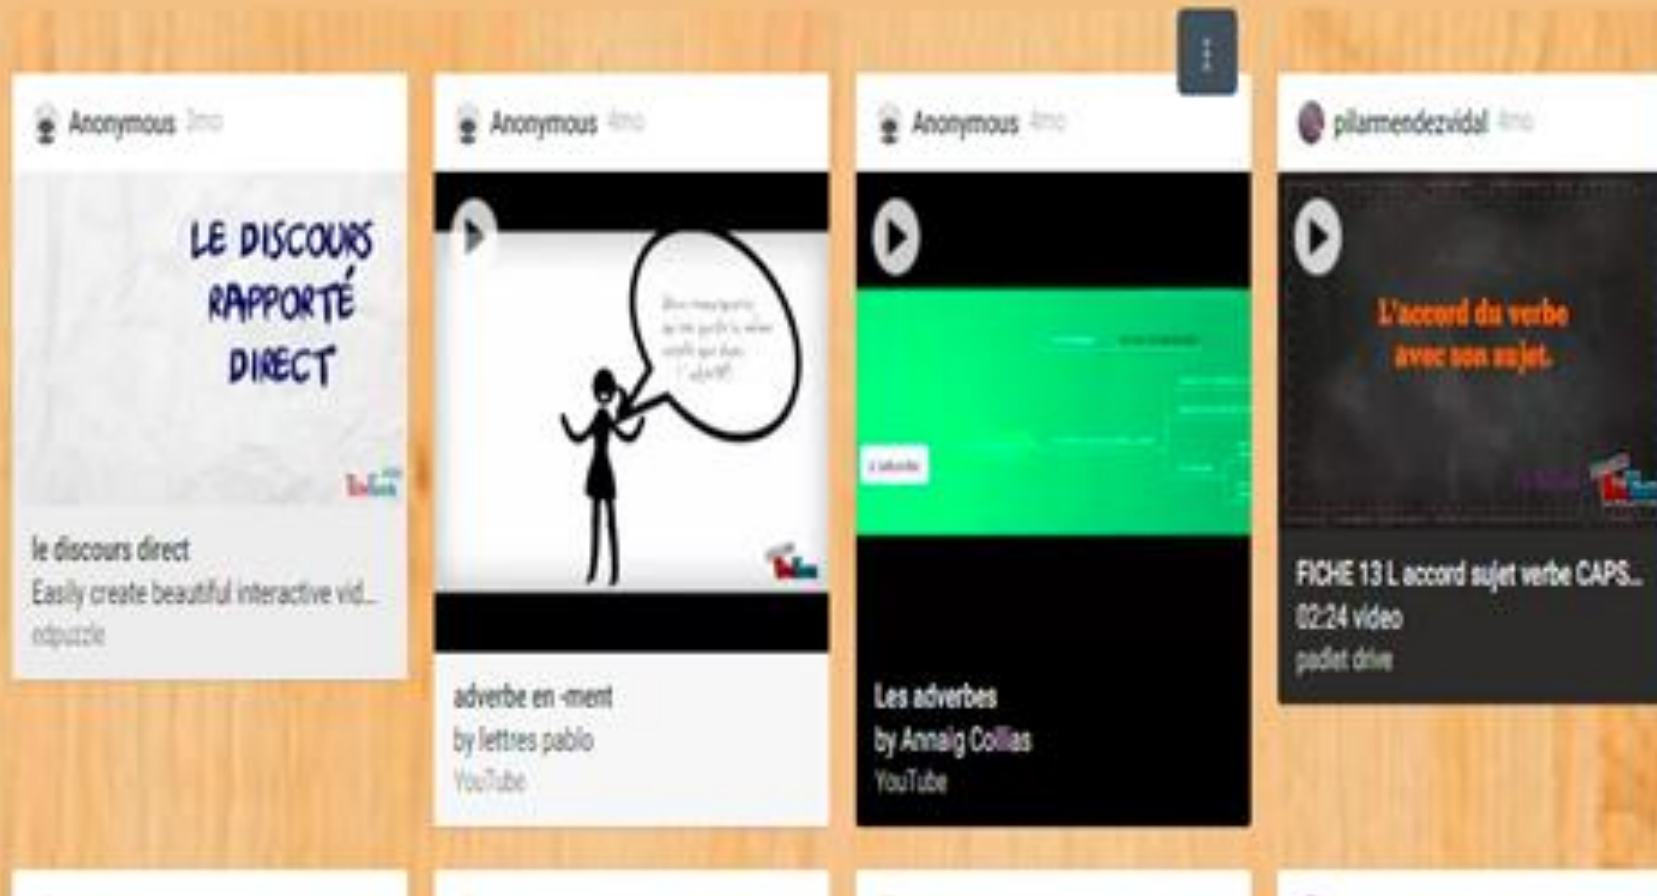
Anonymous 3mo

LE DISCOURS RAPPORTÉ DIRECT

le discours direct
Easily create beautiful interactive vid...
edpuzzle

Anonymous 4mo

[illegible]

adverbe en -ment
by lettres pablo
YouTube

Anonymous 4mo

L'adverbe

Les adverbes
by Annaig Collias
YouTube

pilarmendezvidal 4mo

L'accord du verbe avec son sujet.

FICHE 13 L accord sujet verbe CAPS...
02:24 video
padlet drive